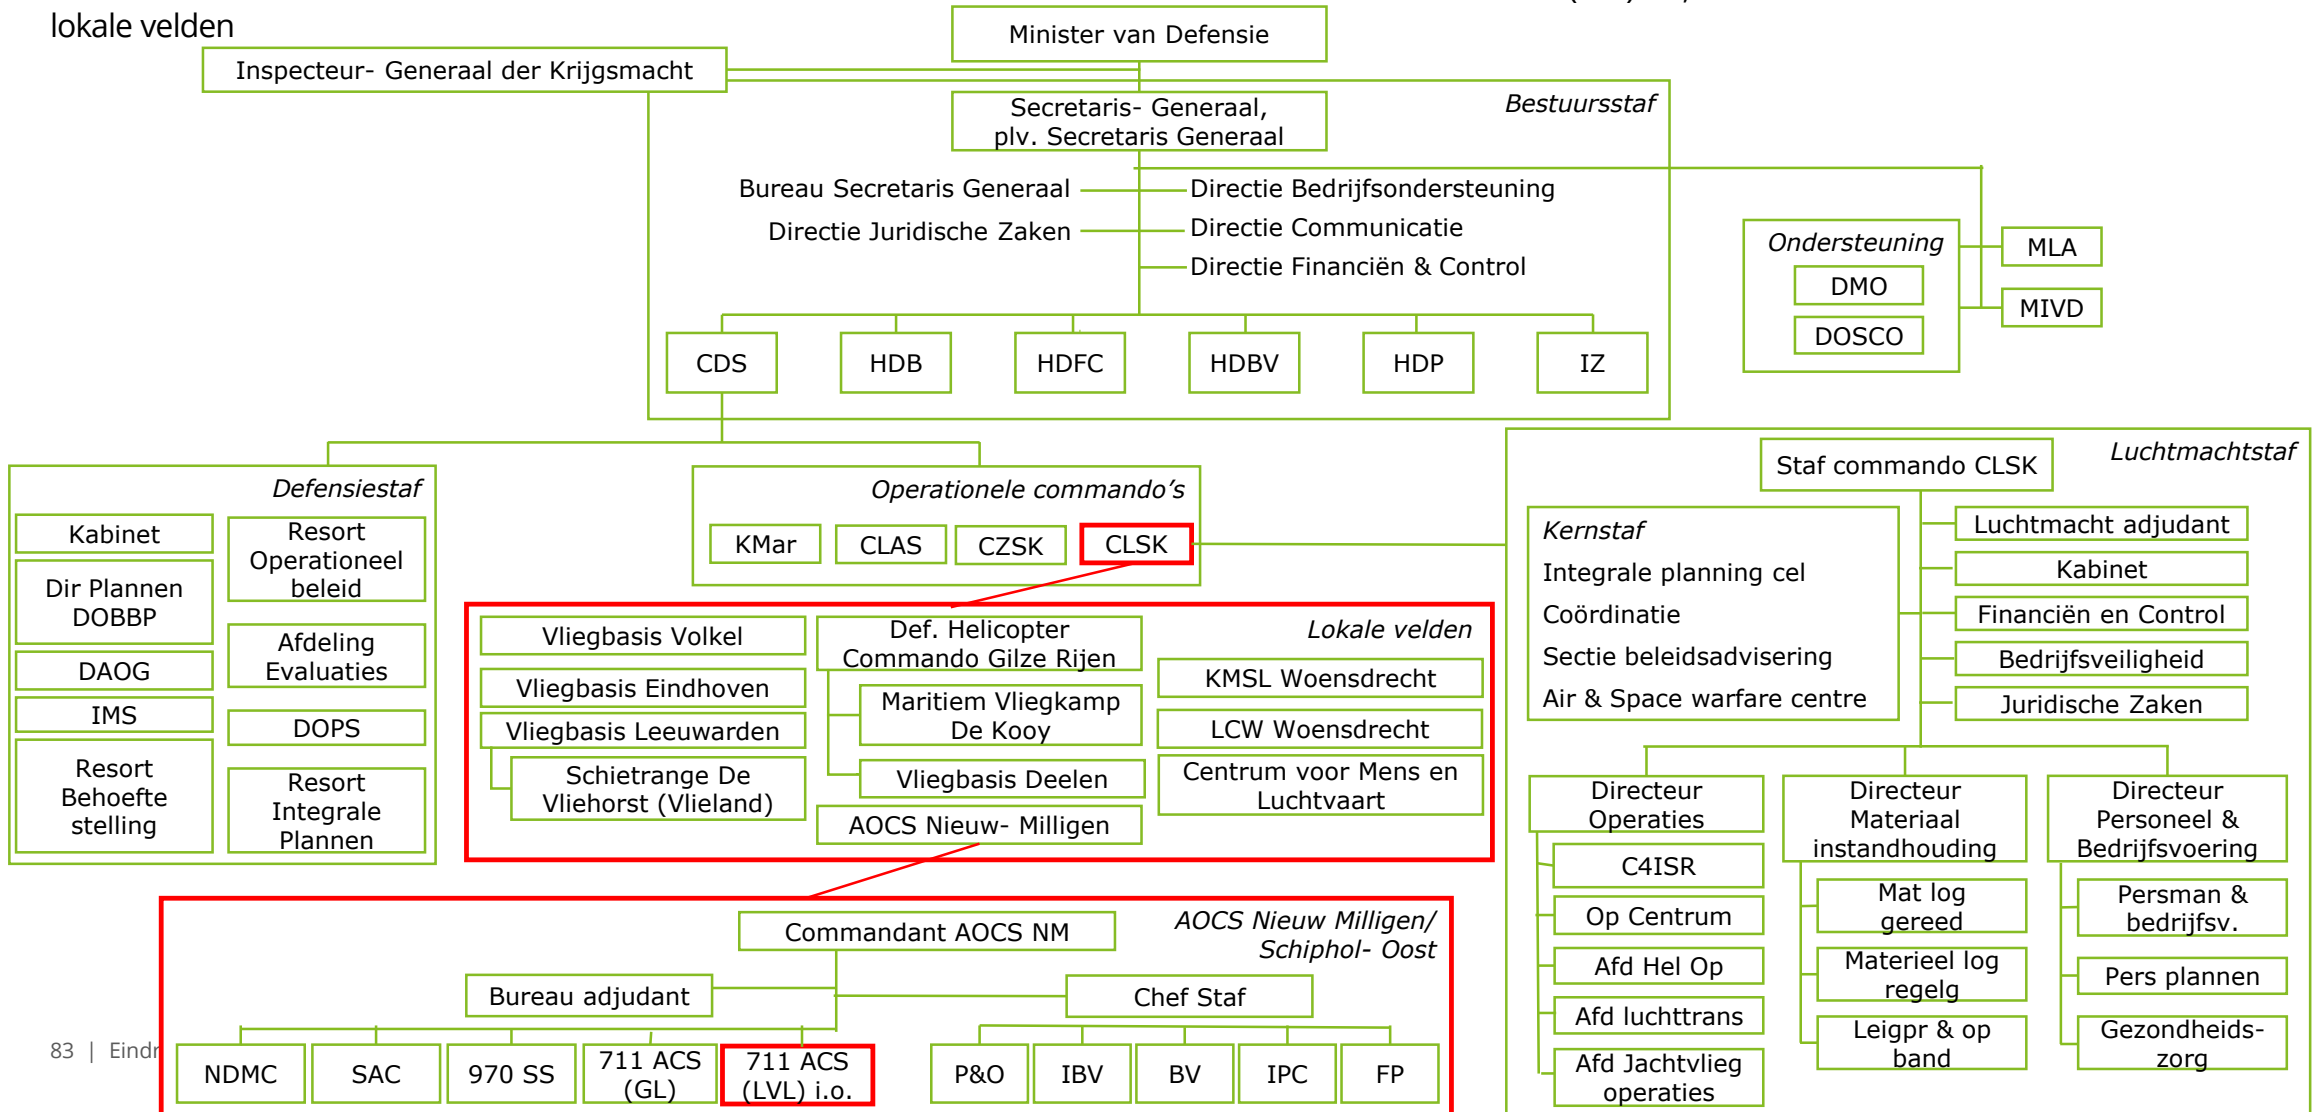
lokale velden

Minister van Defensie

Inspecteur- Generaal der Krijgsmacht

Secretaris- Generaal, plv. Secretaris Generaal

Bestuursstaf

Bureau Secretaris Generaal

Directie Juridische Zaken

Directie Bedrijfsondersteuning

Directie Communicatie

Directie Financiën & Control

CDS

HDB

HDFC

HDBV

HDP

IZ

Ondersteuning

DMO

DOSCO

MLA

MIVD

Defensiestaf

Kabinet

Resort Operationeel beleid

Dir Plannen DOBBP

Afdeling Evaluaties

DAOG

IMS

DOPS

Resort Behoefte stelling

Resort Integrale Plannen

Operationele commando’s

KMar

CLAS

CZSK

CLSK

Luchtmachtstaf

Staf commando CLSK

Kernstaf

Integrale planning cel

Coördinatie

Sectie beleidsadvisering

Air & Space warfare centre

Luchtmacht adjudant

Kabinet

Financiën en Control

Bedrijfsveiligheid

Juridische Zaken

Lokale velden

Vliegbasis Volkel

Vliegbasis Eindhoven

Vliegbasis Leeuwarden

Schietrange De Vliehorst (Vlieland)

Def. Helicopter Commando Gilze Rijen

Maritiem Vliegkamp De Kooy

Vliegbasis Deelen

AOCS Nieuw- Milligen

KMSL Woensdrecht

LCW Woensdrecht

Centrum voor Mens en Luchtvaart

Directeur Operaties

C4ISR

Op Centrum

Afd Hel Op

Afd luchttrans

Afd Jachtvlieg operaties

Directeur Materiaal instandhouding

Mat log gereed

Materieel log regelg

Leigpr & op band

Directeur Personeel & Bedrijfsvoering

Persman & bedrijfsv.

Pers plannen

Gezondheids- zorg

AOCS Nieuw Milligen/ Schiphol- Oost

Commandant AOCS NM

Bureau adjudant

Chef Staf

NDMC

SAC

970 SS

711 ACS (GL)

711 ACS (LVL) i.o.

P&O

IBV

BV

IPC

FP

83 | Eindr